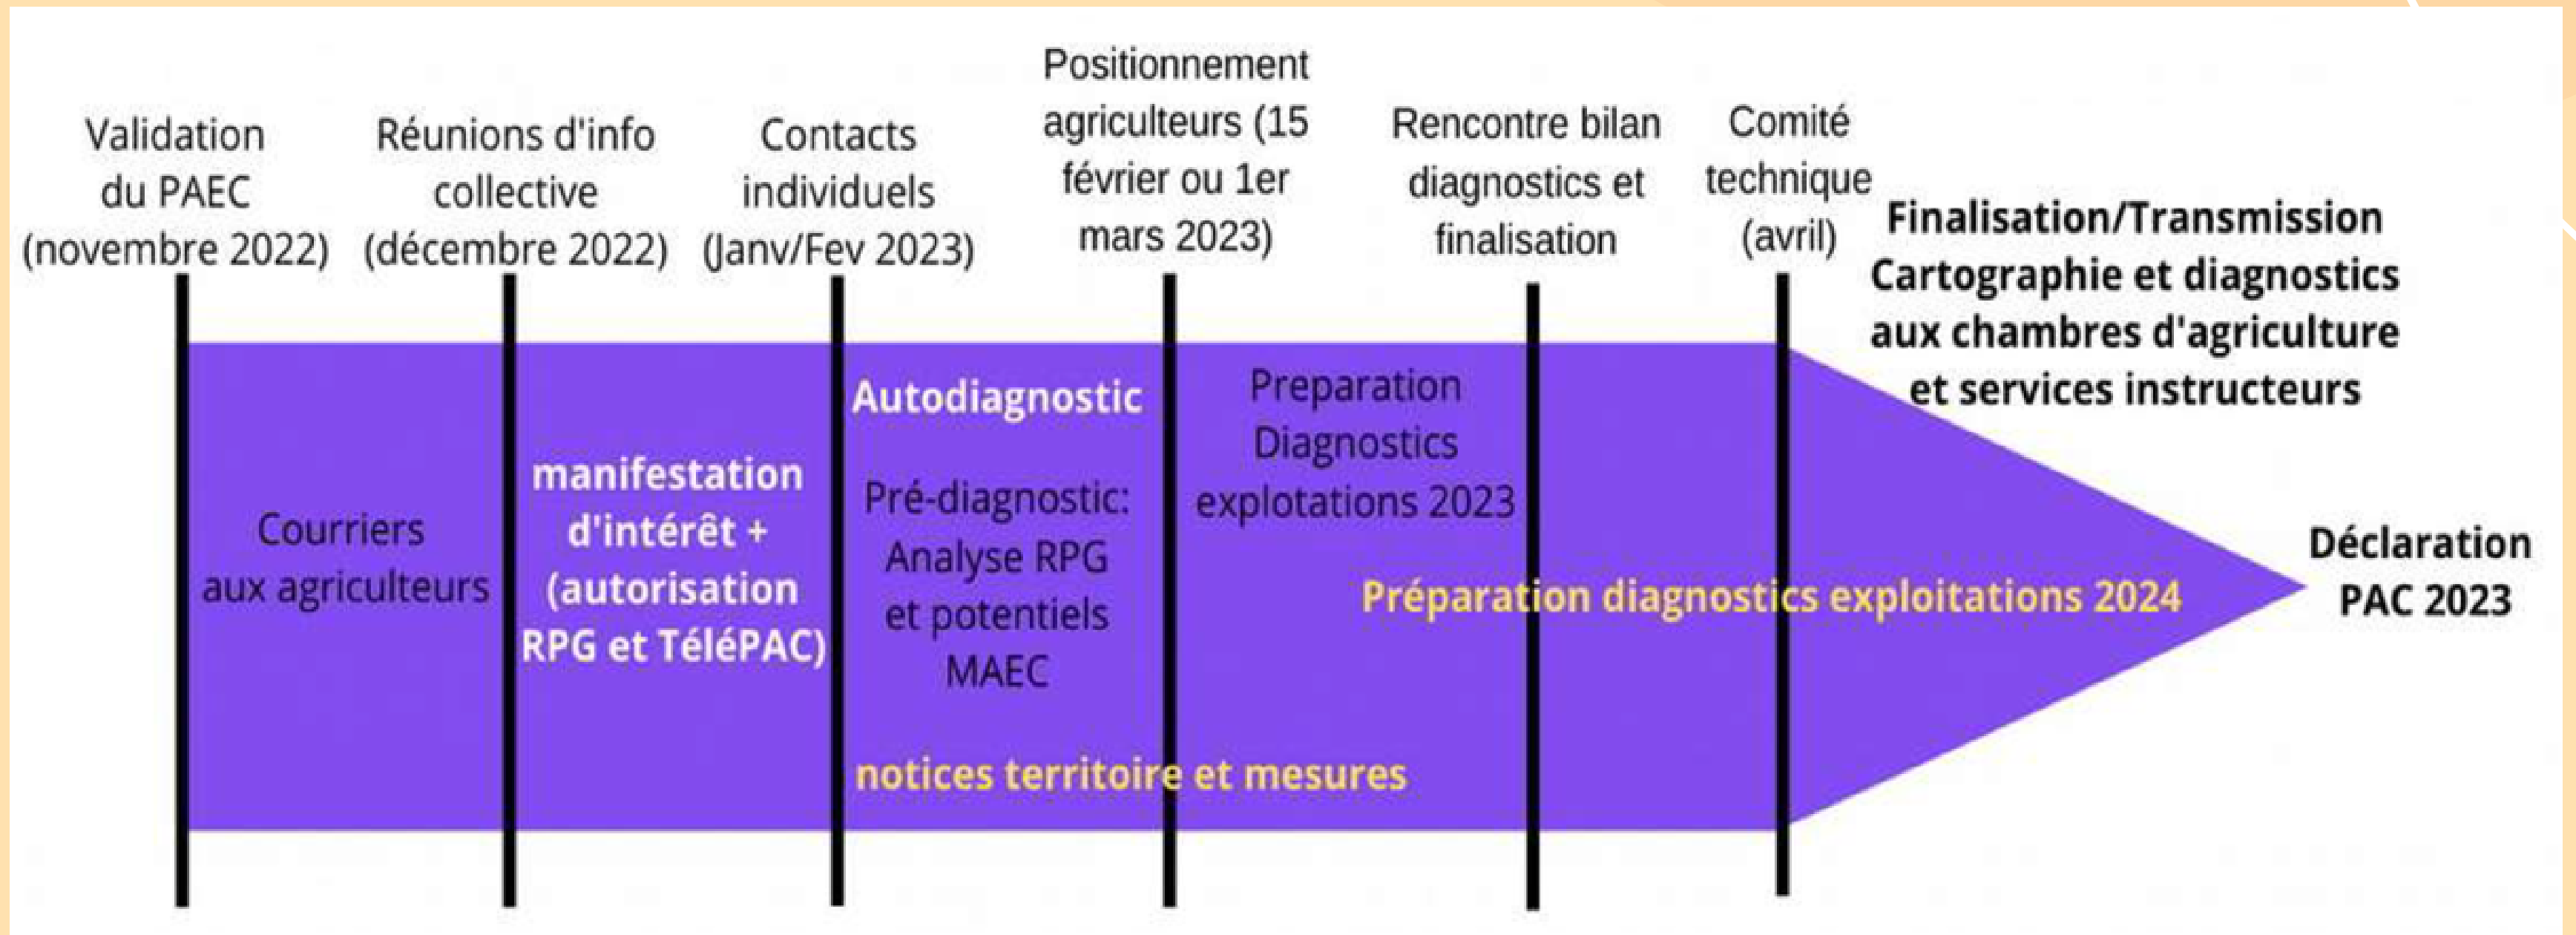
Validation du PAEC (novembre 2022)

Réunions d'info collective (décembre 2022)

Contacts individuels (Janv/Fev 2023)

Positionnement agriculteurs (15 février ou 1er mars 2023)

Rencontre bilan diagnostics et finalisation

Comité technique (avril)

Finalisation/Transmission Cartographie et diagnostics aux chambres d'agriculture et services instructeurs

Courriers aux agriculteurs

manifestation d'intérêt + (autorisation RPG et TéléPAC)

Autodiagnostic

Pré-diagnostic: Analyse RPG et potentiels MAEC

Preparation Diagnostics explotations 2023

Préparation diagnostics exploitations 2024

notices territoire et mesures

Déclaration PAC 2023